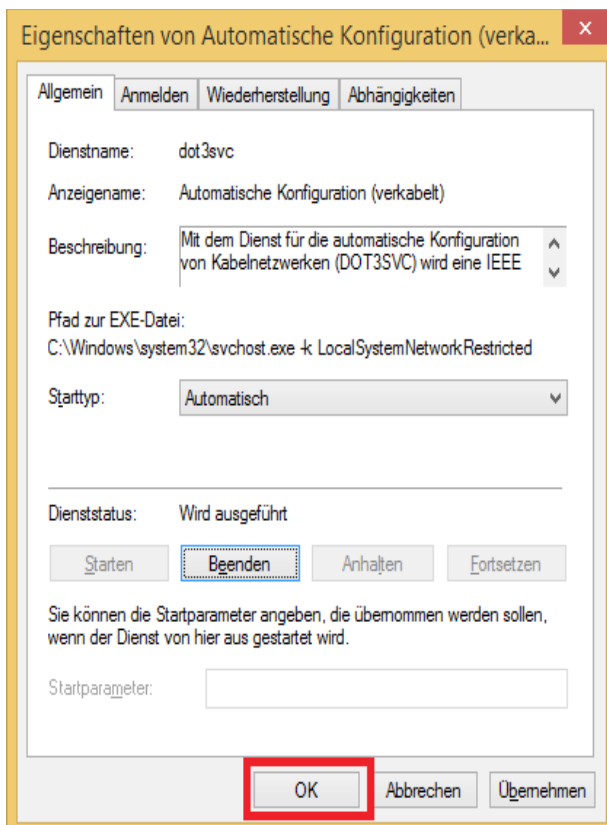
Eigenschaften von Automatische Konfiguration (verka...

Allgemein | Anmelden | Wiederherstellung | Abhängigkeiten

Dienstname: dot3svc

Anzeigename: Automatische Konfiguration (verkabelt)

Beschreibung: Mit dem Dienst für die automatische Konfiguration von Kabelnetzwerken (DOT3SVC) wird eine IEEE

Pfad zur EXE-Datei:
C:\Windows\system32\svchost.exe -k LocalSystemNetworkRestricted

Starttyp: Automatisch

Dienststatus: Wird ausgeführt

Starten | Beenden | Anhalten | Fortsetzen

Sie können die Startparameter angeben, die übernommen werden sollen, wenn der Dienst von hier aus gestartet wird.

Startparameter:

OK | Abbrechen | Übernehmen